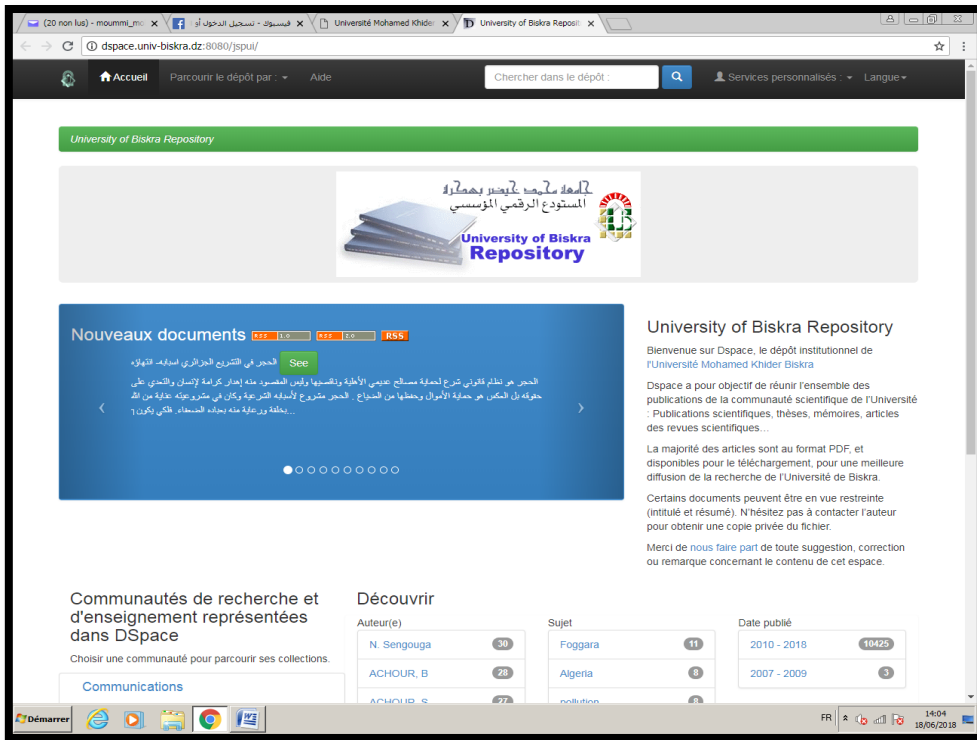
(20 non lus) - moummi_mo ×
فيسبوك - تسجيل الدخول أو ×
Université Mohamed Khider ×
University of Biskra Reposito ×

dspace.univ-biskra.dz:8080/jspui/

Accueil Parcourir le dépôt par : Aide Chercher dans le dépôt : Services personnalisés : Langue

University of Biskra Repository

جامعة محمد خيضر بسكرة
المستودع الرقمي المؤسسي
University of Biskra
Repository

Nouveaux documents RSS 1.0 RSS 2.0 RSS

الحجر في التشريع الجزائري أسبابه، آثاره See

الحجر هو نظام قانوني شرع لحماية مصالح عديمي الأهلية وناقصيها وليس المقصود منه إهدار كرامة الإنسان والتعدي على حقوقه بل العكس هو حماية الأموال وحفظها من الضياع . الحجر مشروع لأسبابه الشرعية وكان في مشروعيته عناية من الله بخلقه ورعاية منه بعباده الضعفاء، فلكي يكون ذ...

University of Biskra Repository

Bienvenue sur Dspace, le dépôt institutionnel de l'Université Mohamed Khider Biskra

Dspace a pour objectif de réunir l'ensemble des publications de la communauté scientifique de l'Université : Publications scientifiques, thèses, mémoires, articles des revues scientifiques...

La majorité des articles sont au format PDF, et disponibles pour le téléchargement, pour une meilleure diffusion de la recherche de l'Université de Biskra.

Certains documents peuvent être en vue restreinte (intitulé et résumé). N'hésitez pas à contacter l'auteur pour obtenir une copie privée du fichier.

Merci de nous faire part de toute suggestion, correction ou remarque concernant le contenu de cet espace.

Communautés de recherche et d'enseignement représentées dans DSpace

Choisir une communauté pour parcourir ses collections.

Communications

Découvrir

Auteur(e)
N. Sengouga 30
ACHOUR, B 28
ACHOUR, S 27

Sujet
Foggara 11
Algeria 8
pollution 8

Date publié
2010 - 2018 10425
2007 - 2009 3

Démarrer
FR 14:04 18/06/2018